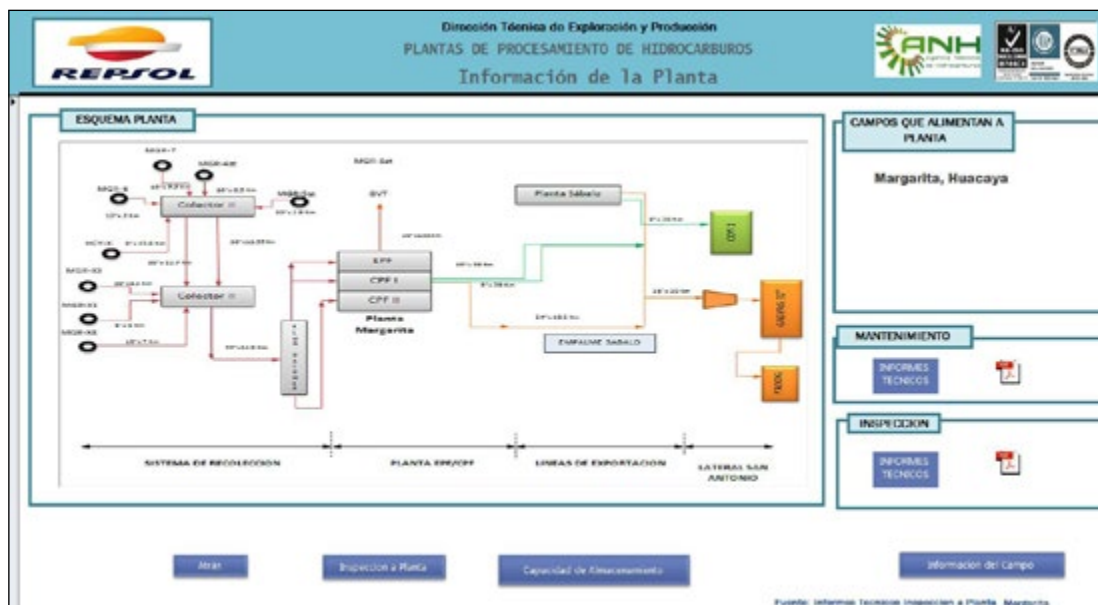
REPSOL

Dirección Técnica de Exploración y Producción
PLANTAS DE PROCESAMIENTO DE HIDROCARBUROS
Información de la Planta

ANH

ESQUEMA PLANTA

MGR-7
MGR-4ST
MGR-8
MGR-5st
Colector II
MGR-6st
SVT
MGR-X3
MGR-X1
MGR-X2
Colector I
EPF
CPF I
CPF II
Planta Margarita
Planta Sábalo
EMPALME SABALO

SISTEMA DE RECOLECCION
PLANTA EPF/CPF
LINEAS DE EXPORTACION
LATERAL SAN ANTONIO

CAMPOS QUE ALIMENTAN A PLANTA

Margarita, Huacaya

MANTENIMIENTO

INFORMES TECNICOS

INSPECCION

INFORMES TECNICOS

Atrás
Inspeccion a Planta
Capacidad de Almacenamiento
Informacion del Campo

Fuente: Informes Tecnicos Inspeccion a Planta Margarita